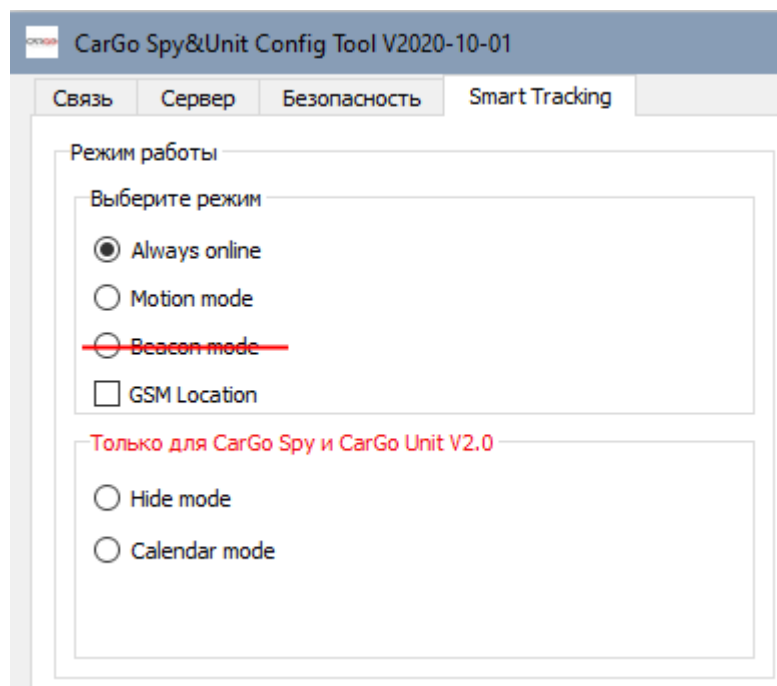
CarGo Spy&Unit Config Tool V2020-10-01

Связь | Сервер | Безопасность | Smart Tracking

Режим работы

Выберите режим

Always online

Motion mode

~~Beacon mode~~

GSM Location

Только для CarGo Spy и CarGo Unit V2.0

Hide mode

Calendar mode